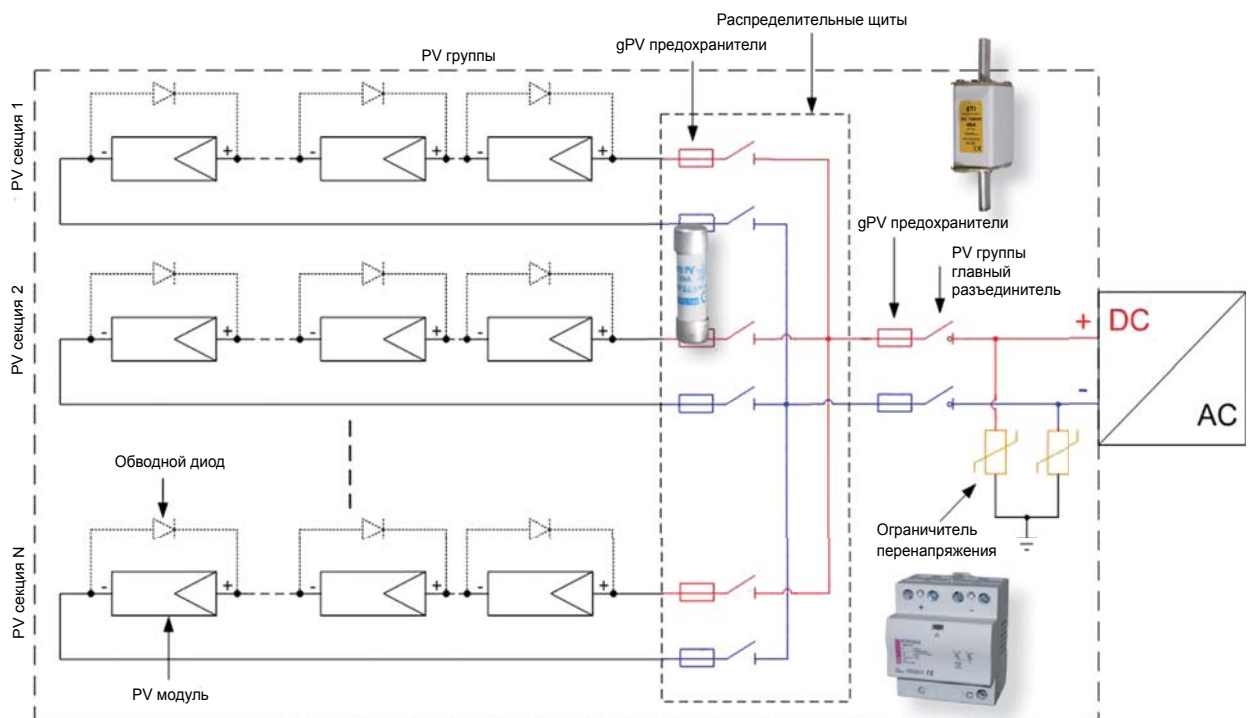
Распределительные щиты

PV группы

gPV предохранители

PV секция 1

PV секция 2

PV секция N

gPV предохранители

PV группы главный разъединитель

+ DC

-

AC

Обводной диод

Ограничитель перенапряжения

PV модуль